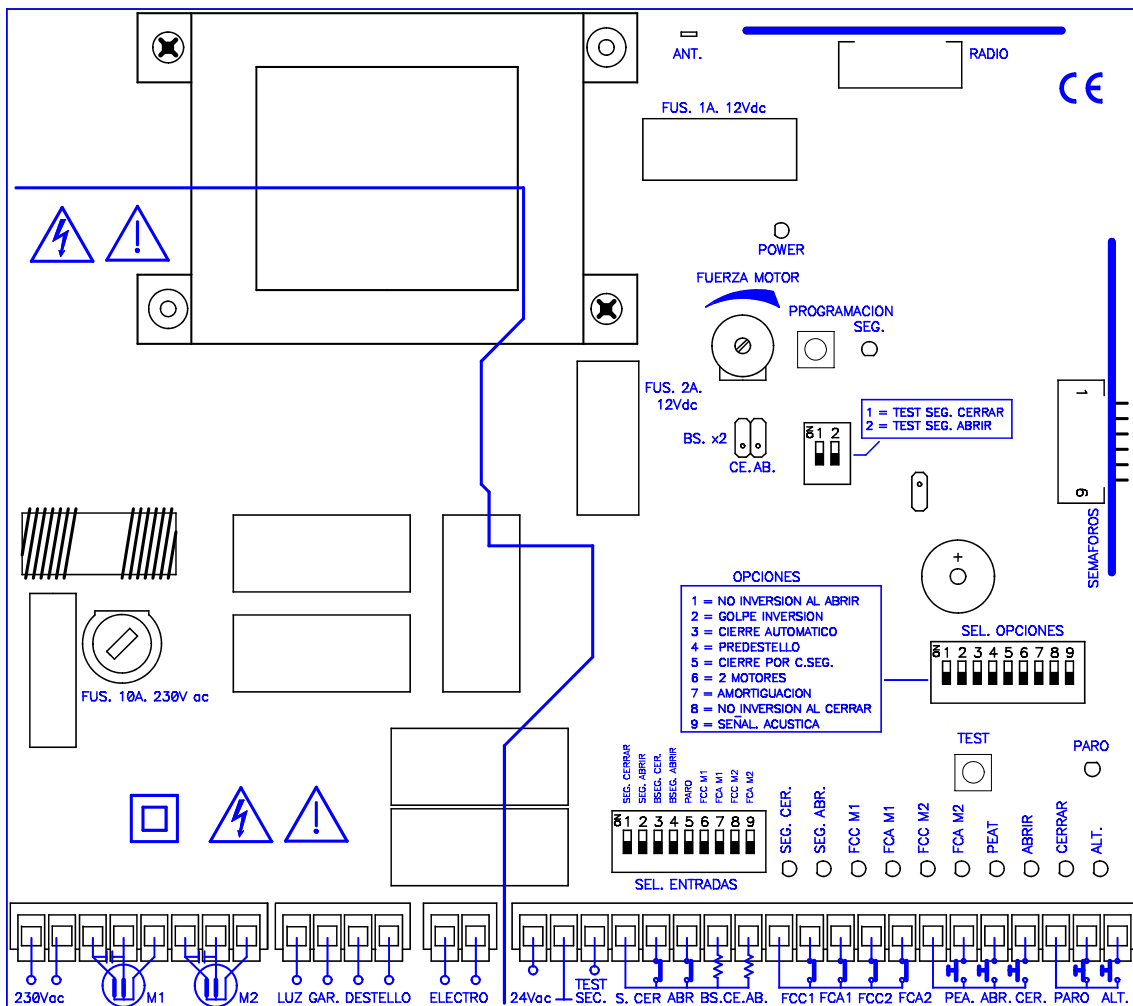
ANT.

RADIO

CE

FUS. 1A. 12Vdc

POWER

FUERZA MOTOR

PROGRAMACION

SEG.

FUS. 2A. 12Vdc

BS. x2

CE. AB.

ON 1 2

1 = TEST SEG. CERRAR
2 = TEST SEG. ABRIR

1

9

SEMAFOROS

+

OPCIONES

1 = NO INVERSION AL ABRIR
2 = GOLPE INVERSION
3 = CIERRE AUTOMATICO
4 = PREDESTELLO
5 = CIERRE POR C.SEG.
6 = 2 MOTORES
7 = AMORTIGUACION
8 = NO INVERSION AL CERRAR
9 = SEÑAL. ACUSTICA

SEL. OPCIONES

ON 1 2 3 4 5 6 7 8 9

FUS. 10A. 230V ac

TEST

PARO

SEG. CERRAR
SEG. ABRIR
BSEG. CER.
BSEG. ABRIR
PARO
FCC M1
FCA M1
FCC M2
FCA M2

ON 1 2 3 4 5 6 7 8 9

SEL. ENTRADAS

SEG. CER.
SEG. ABR.
FCC M1
FCA M1
FCC M2
FCA M2
PEAT
ABRIR
CERRAR
ALT.

230Vac M1 M2 LUZ GAR. DESTELLO ELECTRO 24Vac TEST SEC. S. CER ABR BS.CE.AB. FCC1 FCA1 FCC2 FCA2 PEA. ABR. CER. PARO ALT.